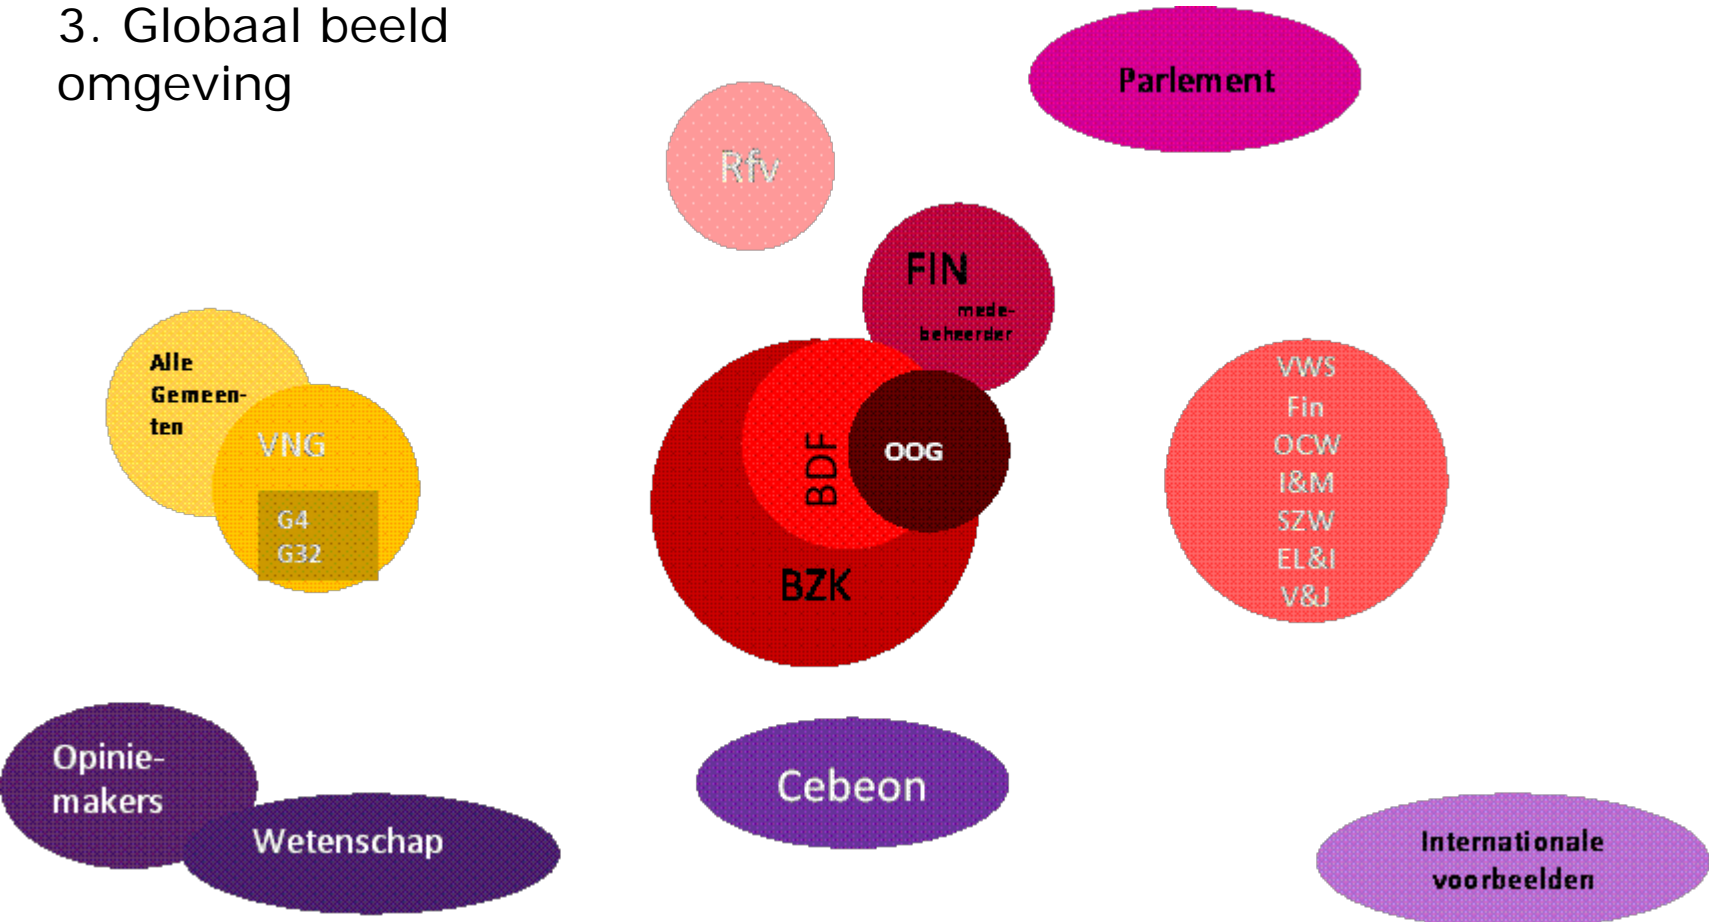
3. Globaal beeld omgeving

Parlement

Rfv

FIN
mede-
beheerder

Alle
Gemeen-
ten

VNG

G4
G32

BDF

OOG

BZK

VWS
Fin
OCW
I&M
SZW
EL&I
V&J

Opinie-
makers

Wetenschap

Cebeon

Internationale
voorbeelden